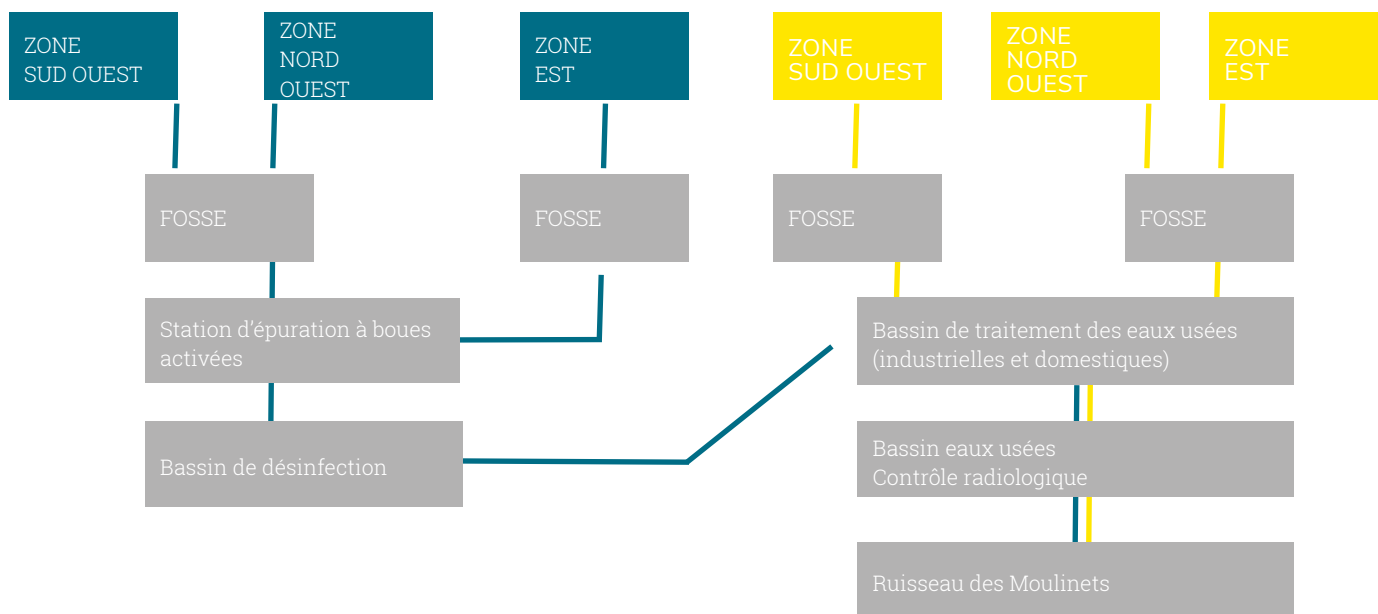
ZONE SUD OUEST

ZONE NORD OUEST

ZONE EST

ZONE SUD OUEST

ZONE NORD OUEST

ZONE EST

FOSSE

FOSSE

FOSSE

FOSSE

Station d’épuration à boues activées

Bassin de traitement des eaux usées (industrielles et domestiques)

Bassin de désinfection

Bassin eaux usées Contrôle radiologique

Ruisseau des Moulinets